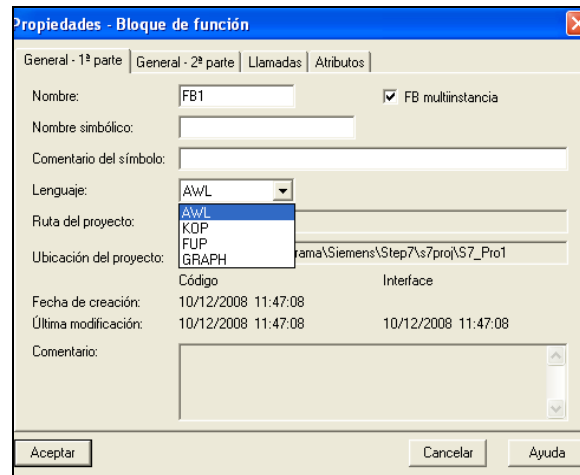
Propiedades - Bloque de función

General - 1ª parte | General - 2ª parte | Llamadas | Atributos

Nombre: FB1
FB multiinstancia

Nombre simbólico:

Comentario del símbolo:

Lenguaje: AWL

AWL
KOP
FUP
GRAPH

Ruta del proyecto:

Ubicación del proyecto: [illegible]rama\Siemens\Step7\s7proj\S7_Pro1

Código Interface

Fecha de creación: 10/12/2008 11:47:08

Última modificación: 10/12/2008 11:47:08 10/12/2008 11:47:08

Comentario:

Aceptar

Cancelar

Ayuda